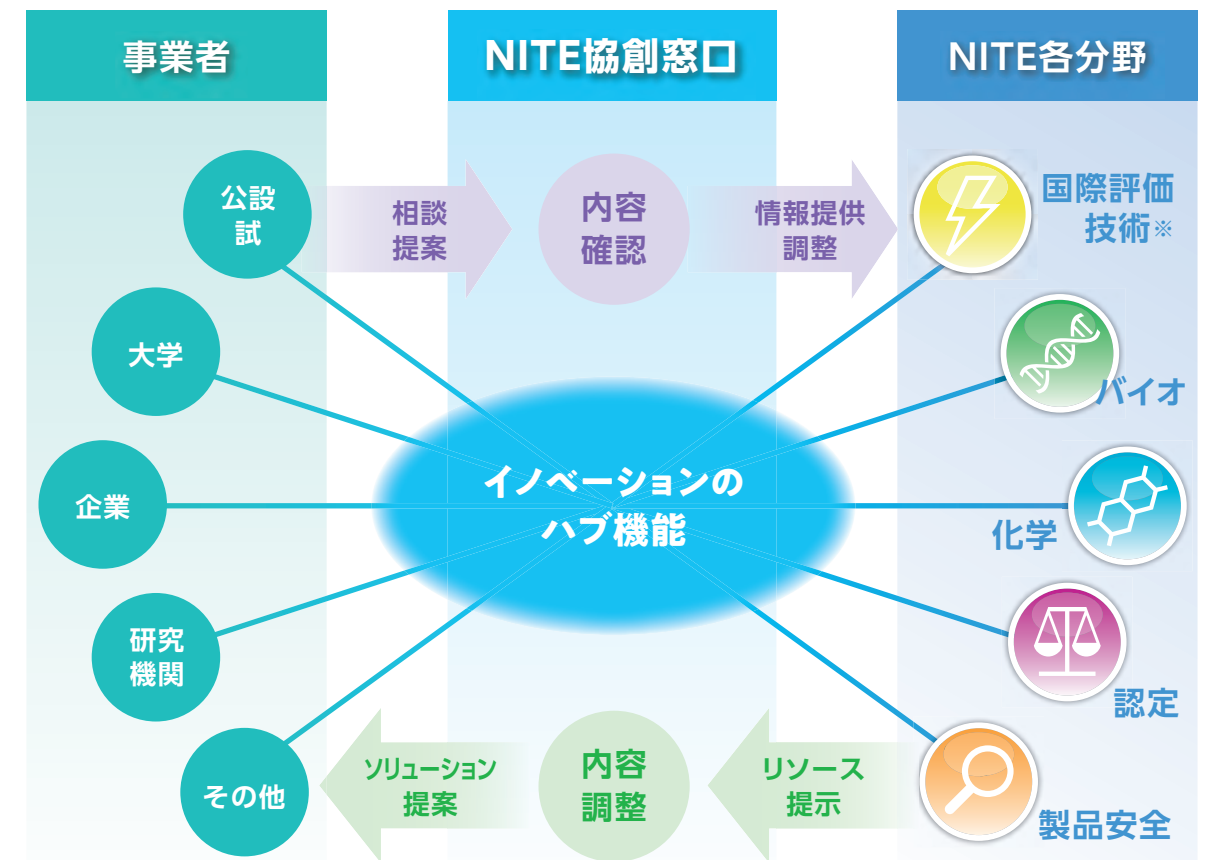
事業者

NITE協創窓口

NITE各分野

公設試

相談提案

内容確認

情報提供調整

国際評価技術※

大学

バイオ

企業

イノベーションのハブ機能

化学

研究機関

認定

その他

ソリューション提案

内容調整

リソース提示

製品安全